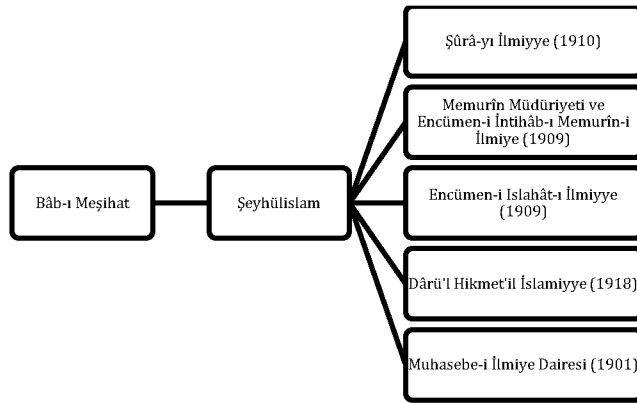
Bâb-ı Meşihat

Şeyhülislam

Şûrâ-yı İlmiyye (1910)

Memurîn Müdüriyeti ve Encümen-i İntihâb-ı Memurîn-i İlmiye (1909)

Encümen-i Islahât-ı İlmiyye (1909)

Dârü'l Hikmet'il İslamiyye (1918)

Muhasebe-i İlmiye Dairesi (1901)